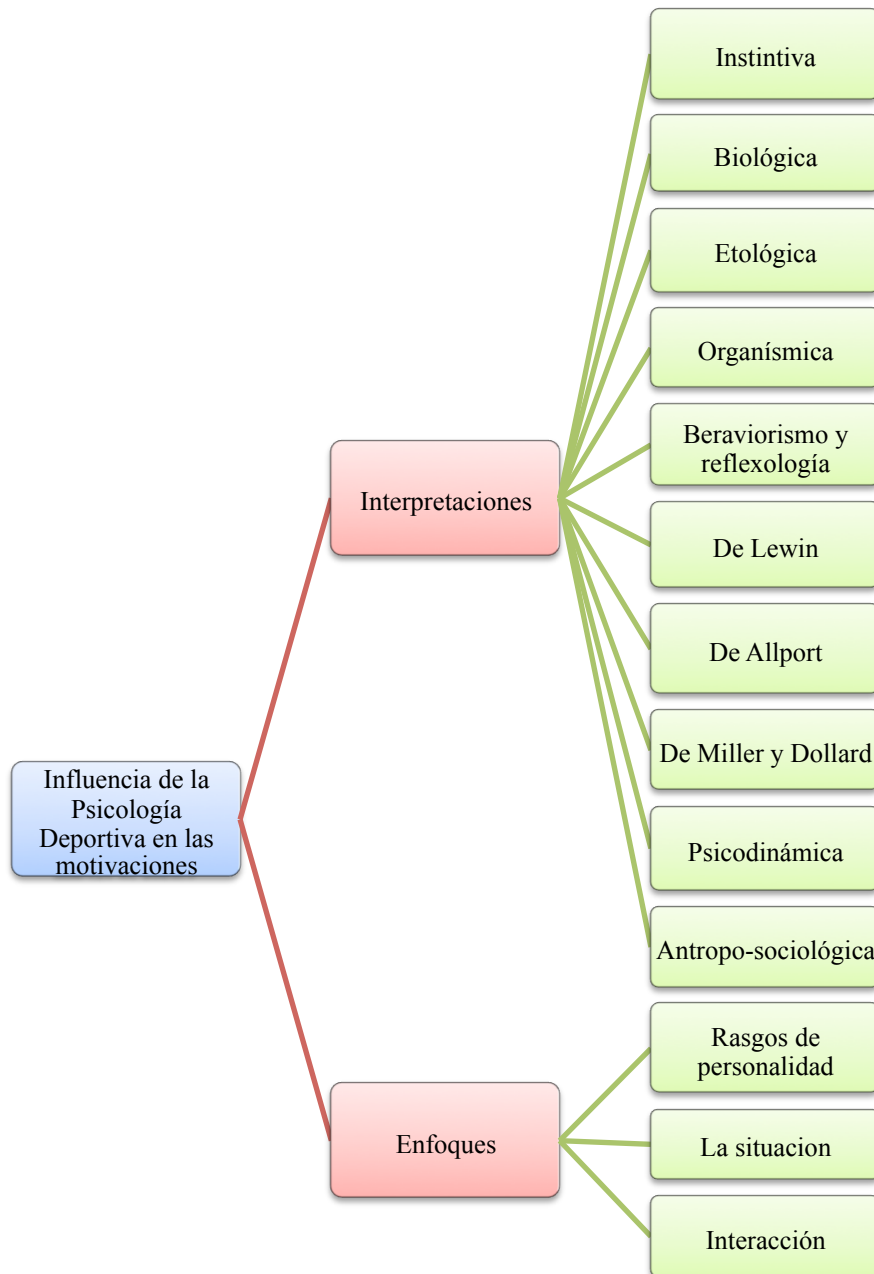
Influencia de la Psicología Deportiva en las motivaciones

Interpretaciones

Instintiva

Biológica

Etológica

Organísmica

Beraviorismo y reflexología

De Lewin

De Allport

De Miller y Dollard

Psicodinámica

Antropo-sociológica

Enfoques

Rasgos de personalidad

La situacion

Interacción